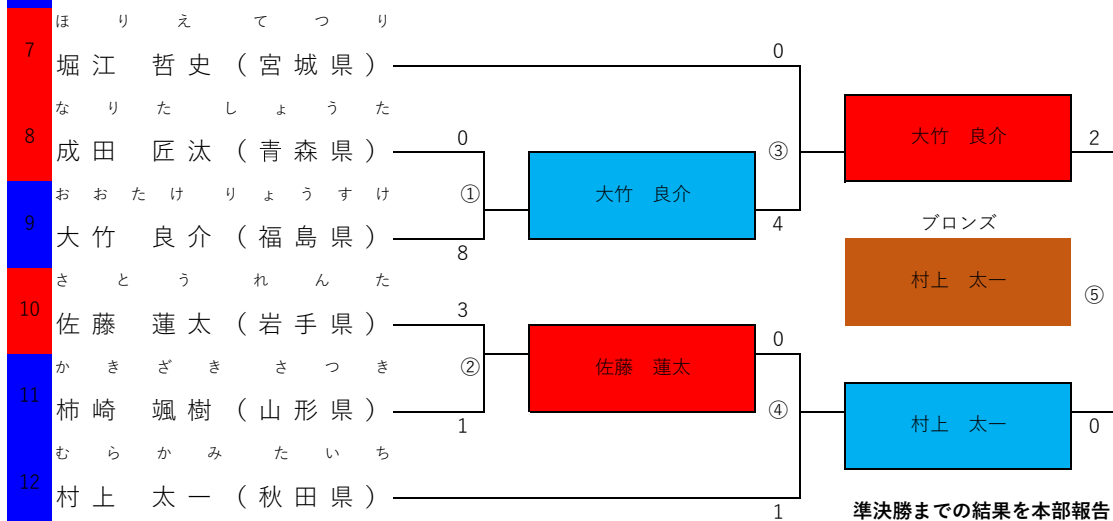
7
ほ り え て つ り
堀江 哲史（宮城県）

8
な り た し ょ う た
成田 匠汰（青森県）

9
お お た け り ょ う す け
大竹 良介（福島県）

10
さ と う れ ん た
佐藤 蓮太（岩手県）

11
か き ざ き さ つ き
柿崎 颯樹（山形県）

12
む ら か み た い ち
村上 太一（秋田県）

0
8
①
大竹 良介

3
1
②
佐藤 蓮太

0
4
③
大竹 良介
2

0
1
④
村上 太一
0

ブロンズ
村上 太一
⑤

準決勝までの結果を本部報告